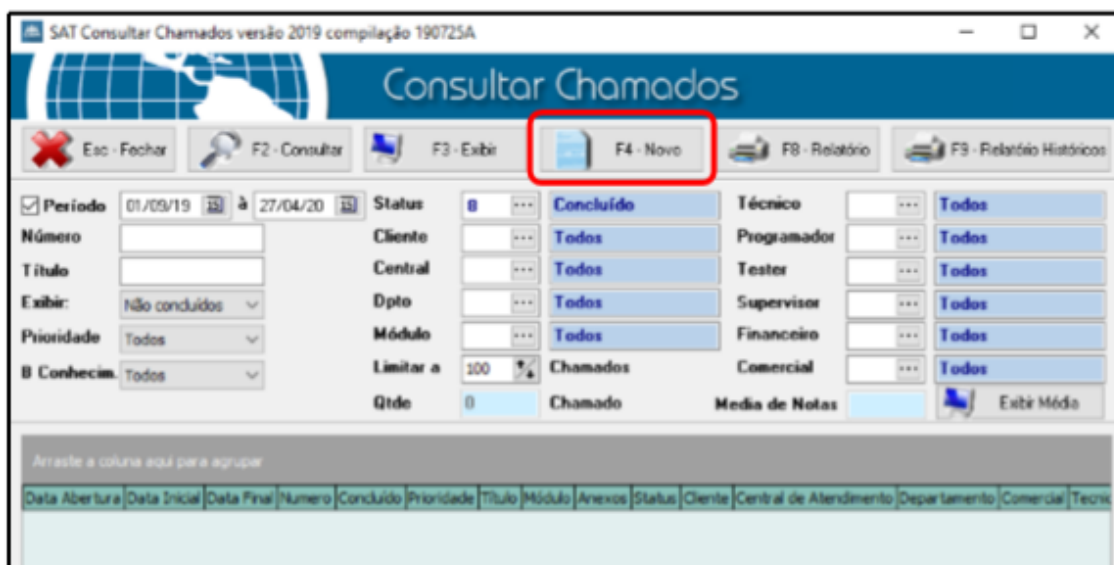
SAT Consultar Chamados versão 2019 compilação 190725A

Consultar Chamados

Esc - Fechar
F2 - Consultar
F3 - Exibir
F4 - Novo
F8 - Relatório
F9 - Relatório Históricos

Período 01/09/19 à 27/04/20
Número
Título
Exibir: Não concluídos
Prioridade Todos
B Conhecim. Todos

Status 8 Concluído
Cliente Todos
Central Todos
Dpto Todos
Módulo Todos
Limitar a 100 Chamados
Qtde 0 Chamado

Técnico Todos
Programador Todos
Tester Todos
Supervisor Todos
Financeiro Todos
Comercial Todos
Media de Notas
Exibir Média

Arraste a coluna aqui para agrupar

| Data Abertura | Data Inicial | Data Final | Numero | Concluído | Prioridade | Título | Módulo | Anexos | Status | Cliente | Central de Atendimento | Departamento | Comercial | Tecnic |
|---|---|---|---|---|---|---|---|---|---|---|---|---|---|---|